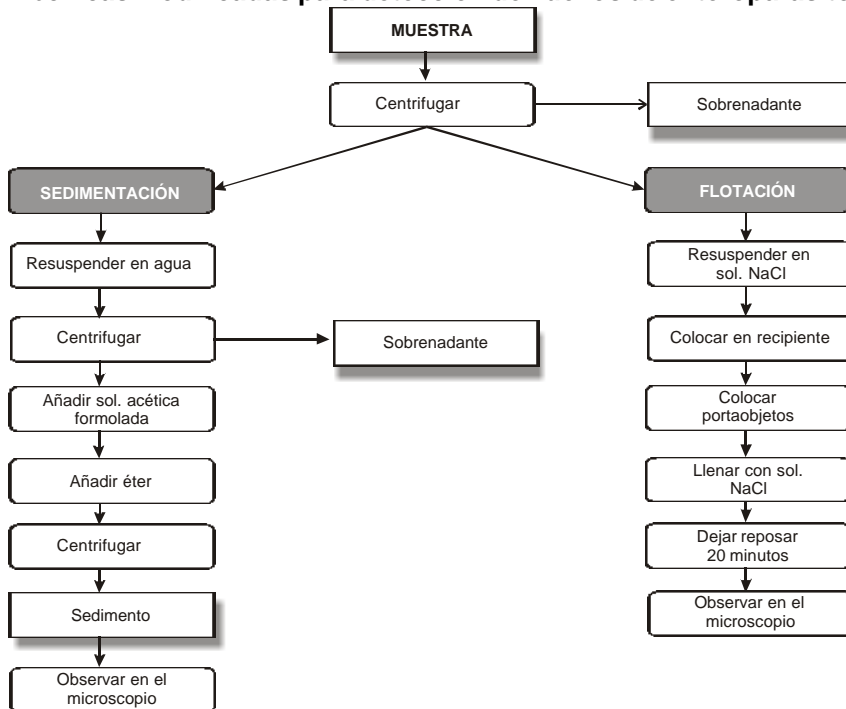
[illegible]

MUESTRA

Centrifugar

Sobrenadante

SEDIMENTACIÓN

FLOTACIÓN

Resuspender en agua

Centrifugar

Sobrenadante

Añadir sol. acética formolada

Añadir éter

Centrifugar

Sedimento

Observar en el microscopio

Resuspender en sol. NaCl

Colocar en recipiente

Colocar portaobjetos

Llenar con sol. NaCl

Dejar reposar 20 minutos

Observar en el microscopio